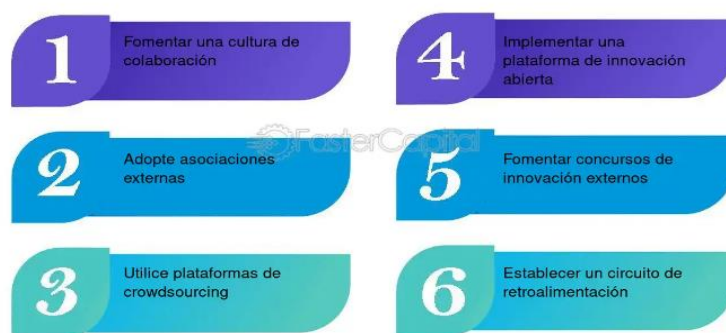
1 Fomentar una cultura de colaboración

2 Adopte asociaciones externas

3 Utilice plataformas de crowdsourcing

4 Implementar una plataforma de innovación abierta

5 Fomentar concursos de innovación externos

6 Establecer un circuito de retroalimentación

FasterCapital